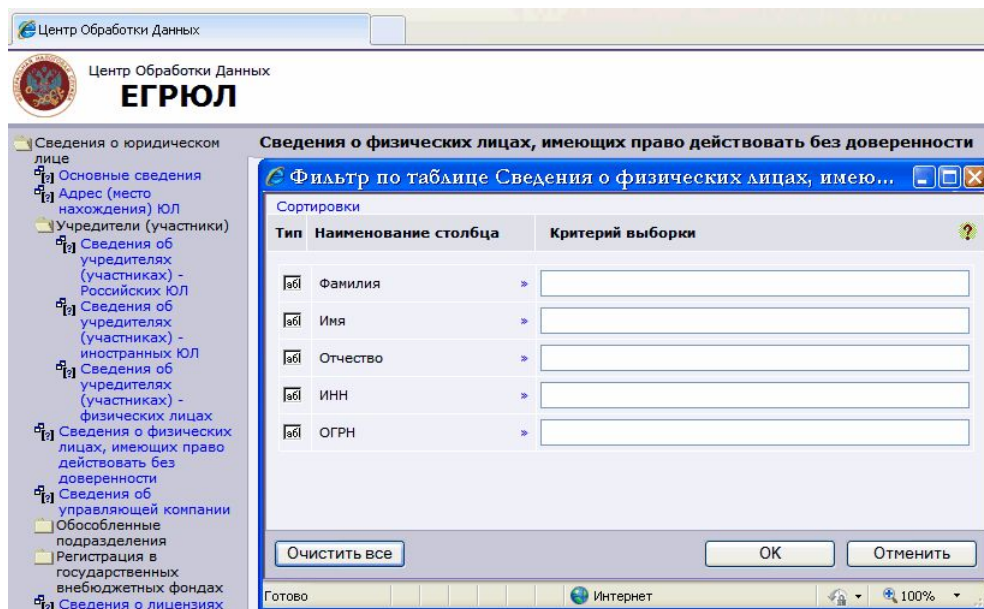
Центр Обработки Данных

Центр Обработки Данных
ЕГРЮЛ

Сведения о юридическом лице
Основные сведения
Адрес (место нахождения) ЮЛ
Учредители (участники)
Сведения об учредителях (участниках) - Российских ЮЛ
Сведения об учредителях (участниках) - иностранных ЮЛ
Сведения об учредителях (участниках) - физических лицах
Сведения о физических лицах, имеющих право действовать без доверенности
Сведения об управляющей компании
Обособленные подразделения
Регистрация в государственных внебюджетных фондах
Сведения о лицензиях

Сведения о физических лицах, имеющих право действовать без доверенности

Фильтр по таблице Сведения о физических лицах, имею...

Сортировки

| Тип | Наименование столбца | | Критерий выборки |
|---|---|---|---|
| аб | Фамилия | » | |
| аб | Имя | » | |
| аб | Отчество | » | |
| аб | ИНН | » | |
| аб | ОГРН | » | |

Очистить все
OK
Отменить

Готово
Интернет
100%